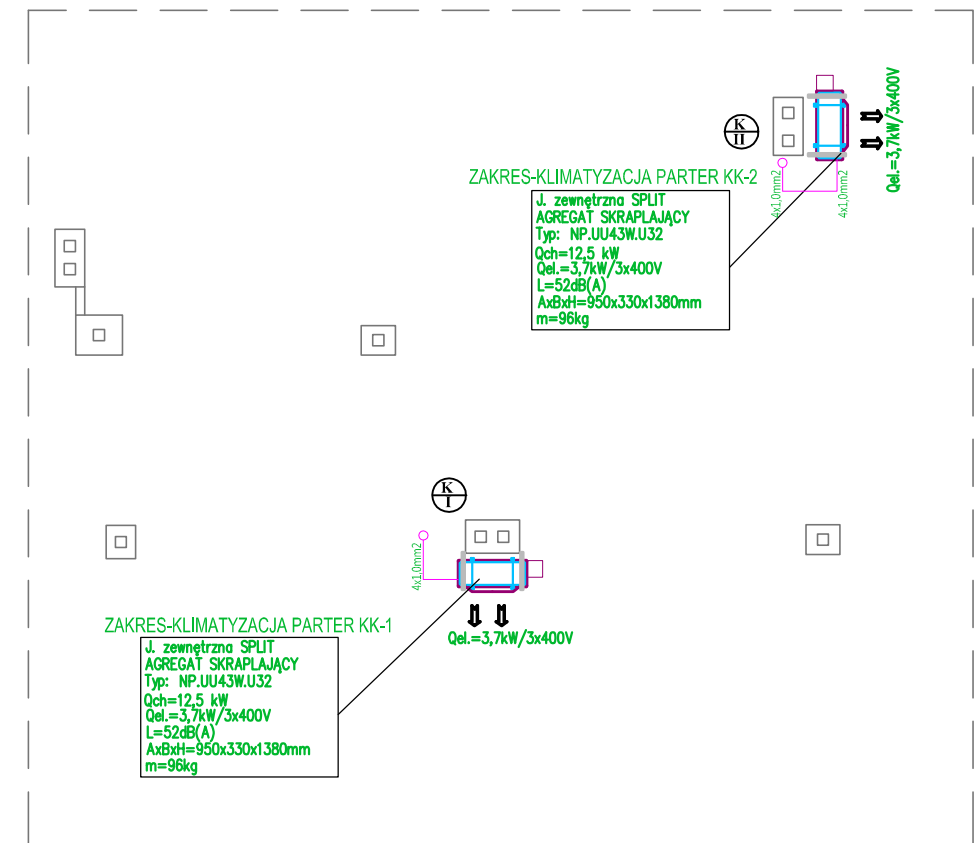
Qel.=3,7kW/3x400V

K
II

ZAKRES-KLIMATYZACJA PARTER KK-2

4x1,0mm2

4x1,0mm2

J. zewnętrzna SPLIT
AGREGAT SKRAPLAJĄCY
Typ: NP.UU43W.U32
Qch=12,5 kW
Qel.=3,7kW/3x400V
L=52dB(A)
AxBxH=950x330x1380mm
m=96kg

K
I

4x1,0mm2

ZAKRES-KLIMATYZACJA PARTER KK-1

Qel.=3,7kW/3x400V

J. zewnętrzna SPLIT
AGREGAT SKRAPLAJĄCY
Typ: NP.UU43W.U32
Qch=12,5 kW
Qel.=3,7kW/3x400V
L=52dB(A)
AxBxH=950x330x1380mm
m=96kg